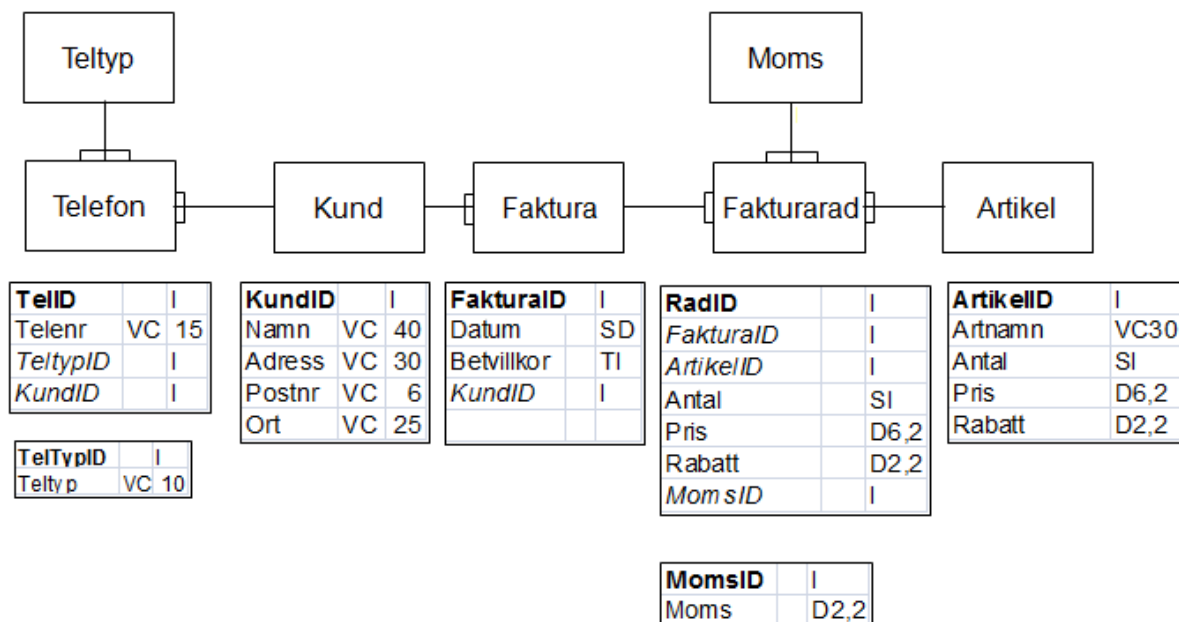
Teltyp

Moms

Telefon

Kund

Faktura

Fakturarad

Artikel

| TelID | | I |
|---|---|---|
| Telenr | VC | 15 |
| *TeltypID* | | I |
| *KundID* | | I |

| TelTypID | | I |
|---|---|---|
| Teltyp | VC | 10 |

| KundID | | I |
|---|---|---|
| Namn | VC | 40 |
| Adress | VC | 30 |
| Postnr | VC | 6 |
| Ort | VC | 25 |

| FakturaID | I |
|---|---|
| Datum | SD |
| Betvillkor | TI |
| *KundID* | I |
| | |

| RadID | I |
|---|---|
| *FakturaID* | I |
| *ArtikelID* | I |
| Antal | SI |
| Pris | D6,2 |
| Rabatt | D2,2 |
| *MomsID* | I |

| ArtikelID | I |
|---|---|
| Artnamn | VC30 |
| Antal | SI |
| Pris | D6,2 |
| Rabatt | D2,2 |

| MomsID | I |
|---|---|
| Moms | D2,2 |